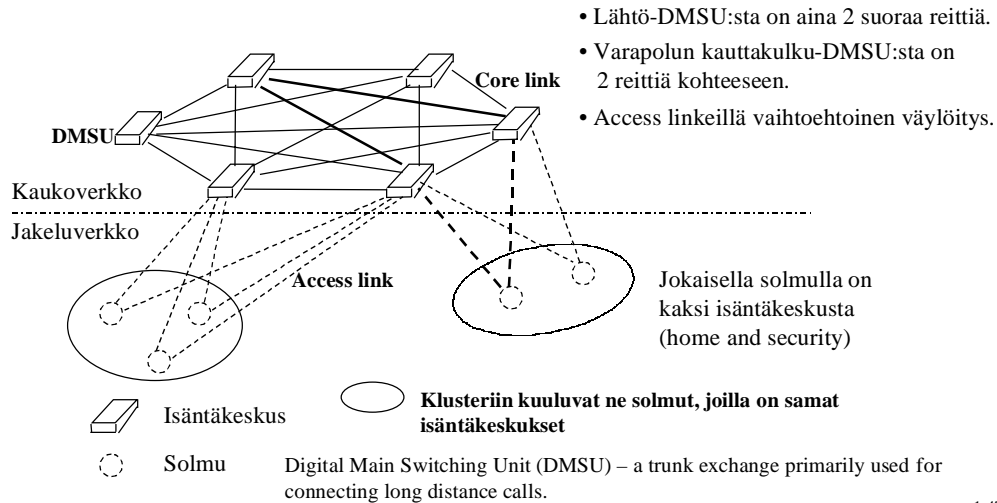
• Lähtö-DMSU:sta on aina 2 suoraa reittiä.

• Varapolun kauttakulku-DMSU:sta on 2 reittiä kohteeseen.

• Access linkeillä vaihtoehtoinen väylöitys.

Core link

DMSU

Kaukoverkko

Jakeluverkko

Access link

Jokaisella solmulla on kaksi isäntäkeskusta (home and security)

Isäntäkeskus

Klusteriin kuuluvat ne solmut, joilla on samat isäntäkeskukset

Solmu

Digital Main Switching Unit (DMSU) – a trunk exchange primarily used for connecting long distance calls.

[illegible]